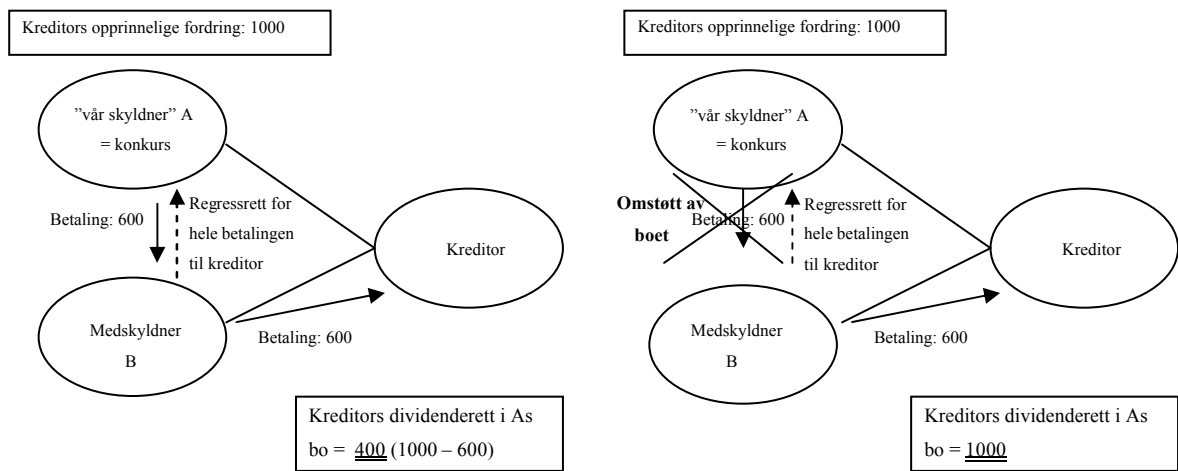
Kreditors opprinnelige fordring: 1000

"vår skyldner" A
= konkurs

Betaling: 600

Regressrett for hele betalingen til kreditor

Kreditor

Medskyldner B

Betaling: 600

Kreditors dividenderett i As bo = 400 (1000 – 600)

Kreditors opprinnelige fordring: 1000

"vår skyldner" A
= konkurs

Omstøtt av boet

Betaling: 600

Regressrett for hele betalingen til kreditor

Kreditor

Medskyldner B

Betaling: 600

Kreditors dividenderett i As bo = 1000